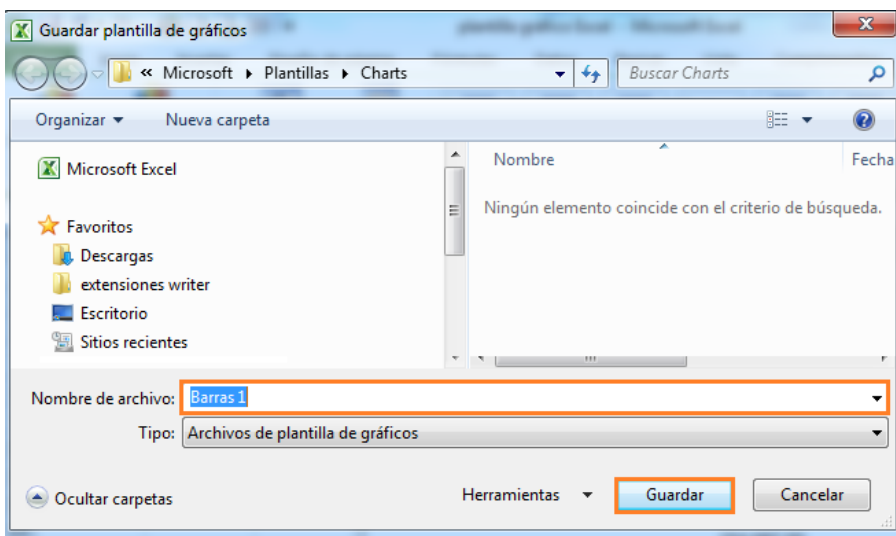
Guardar plantilla de gráficos

« Microsoft ▸ Plantillas ▸ Charts

Buscar Charts

Organizar ▾ Nueva carpeta

Microsoft Excel

Favoritos

Descargas

extensiones writer

Escritorio

Sitios recientes

Nombre

Fecha

Ningún elemento coincide con el criterio de búsqueda.

Nombre de archivo: Barras 1

Tipo: Archivos de plantilla de gráficos

Ocultar carpetas

Herramientas ▾

Guardar

Cancelar